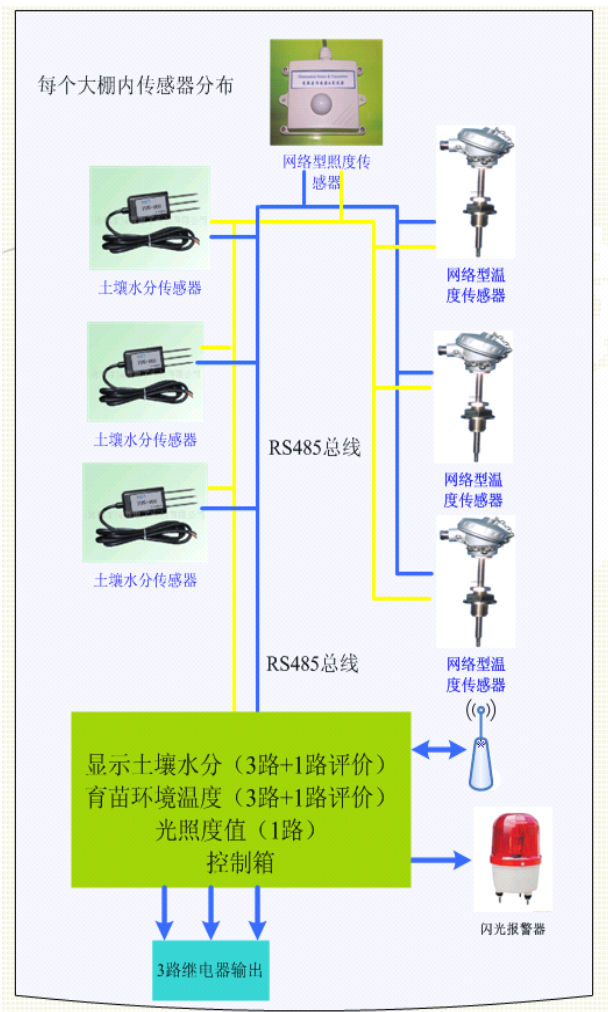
每个大棚内传感器分布

网络型照度传感器

土壤水分传感器

网络型温度传感器

土壤水分传感器

RS485总线

网络型温度传感器

土壤水分传感器

网络型温度传感器

RS485总线

显示土壤水分（3路+1路评价）
育苗环境温度（3路+1路评价）
光照度值（1路）
控制箱

闪光报警器

3路继电器输出